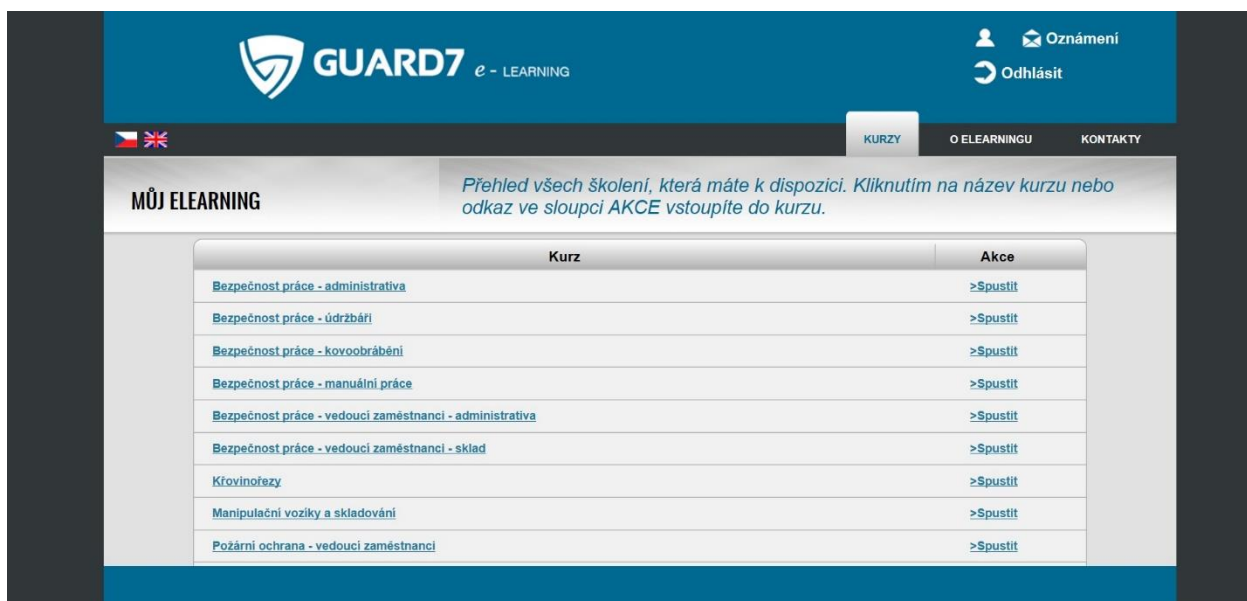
GUARD7 e - LEARNING

Oznámení

Odhlásit

KURZY | O ELEARNINGU | KONTAKTY

MŮJ ELEARNING

Přehled všech školení, která máte k dispozici. Kliknutím na název kurzu nebo odkaz ve sloupci AKCE vstoupíte do kurzu.

| Kurz | Akce |
|---|---|
| Bezpečnost práce - administrativa | >Spustit |
| Bezpečnost práce - údržbáři | >Spustit |
| Bezpečnost práce - kovoobrábění | >Spustit |
| Bezpečnost práce - manuální práce | >Spustit |
| Bezpečnost práce - vedoucí zaměstnanci - administrativa | >Spustit |
| Bezpečnost práce - vedoucí zaměstnanci - sklad | >Spustit |
| Křovinořezy | >Spustit |
| Manipulační vozíky a skladování | >Spustit |
| Požární ochrana - vedoucí zaměstnanci | >Spustit |